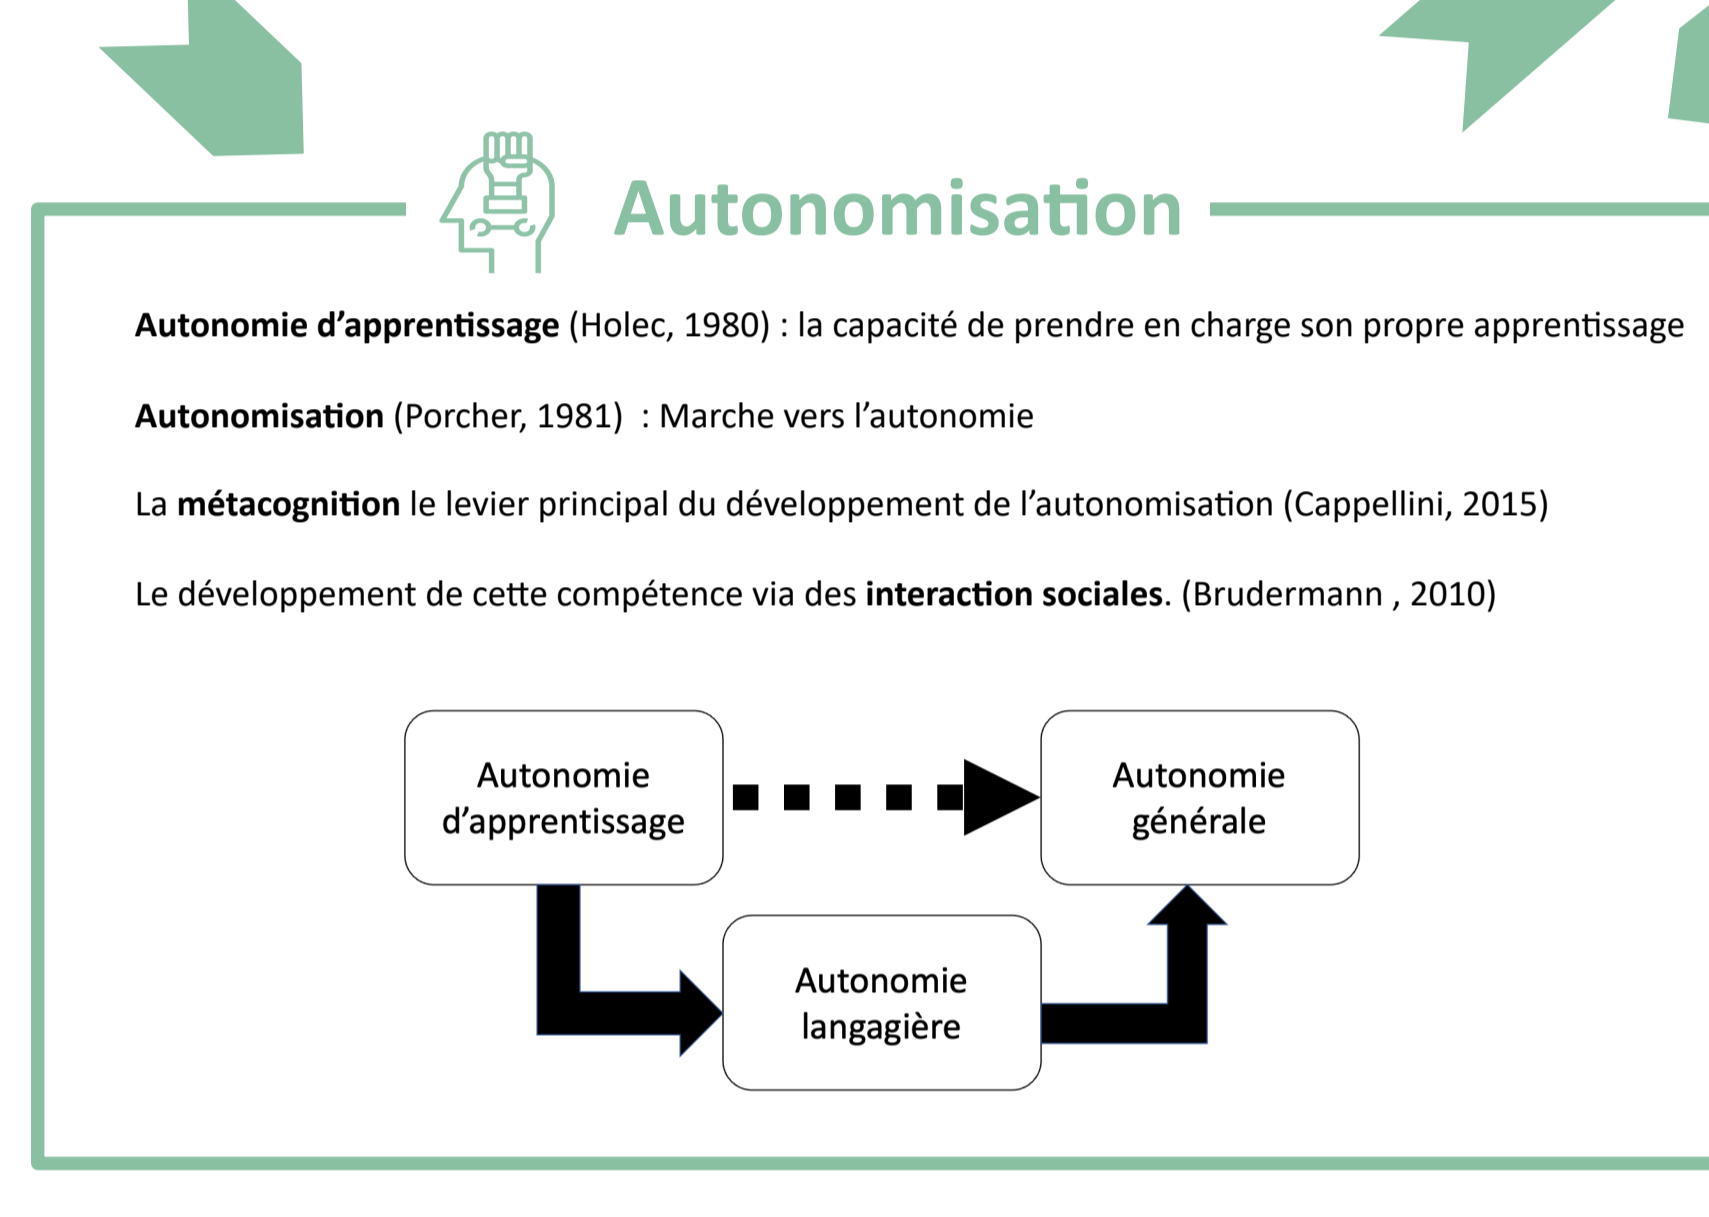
Autonomisation

**Autonomie d’apprentissage** (Holec, 1980) : la capacité de prendre en charge son propre apprentissage

**Autonomisation** (Porcher, 1981) : Marche vers l’autonomie

La **métacognition** le levier principal du développement de l’autonomisation (Cappellini, 2015)

Le développement de cette compétence via des **interaction sociales**. (Brudermann , 2010)

Autonomie d’apprentissage

Autonomie générale

Autonomie langagière